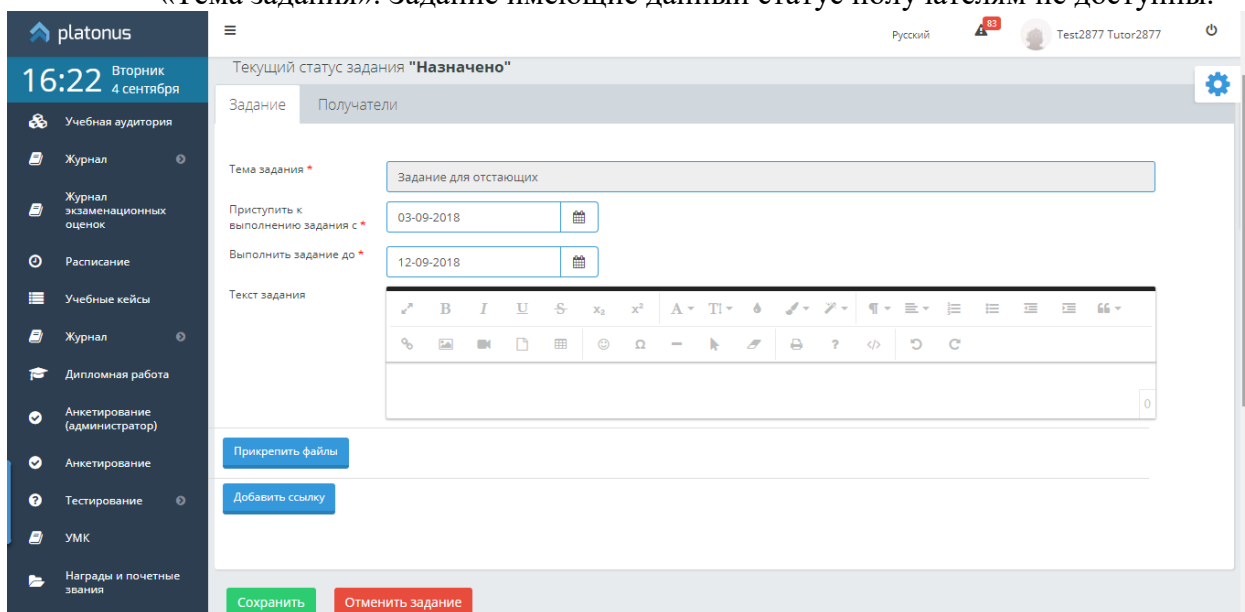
«Тема задания». Задание имеющие данный статус получателям не доступны.

platonus

16:22 Вторник 4 сентября

Учебная аудитория
Журнал
Журнал экзаменационных оценок
Расписание
Учебные кейсы
Журнал
Дипломная работа
Анкетирование (администратор)
Анкетирование
Тестирование
УМК
Награды и почетные звания

Русский 83 Test2877 Tutor2877

Текущий статус задания "Назначено"

Задание Получатели

Тема задания * Задание для отстающих

Приступить к выполнению задания с * 03-09-2018

Выполнить задание до * 12-09-2018

Текст задания

0

Прикрепить файлы

Добавить ссылку

Сохранить Отменить задание